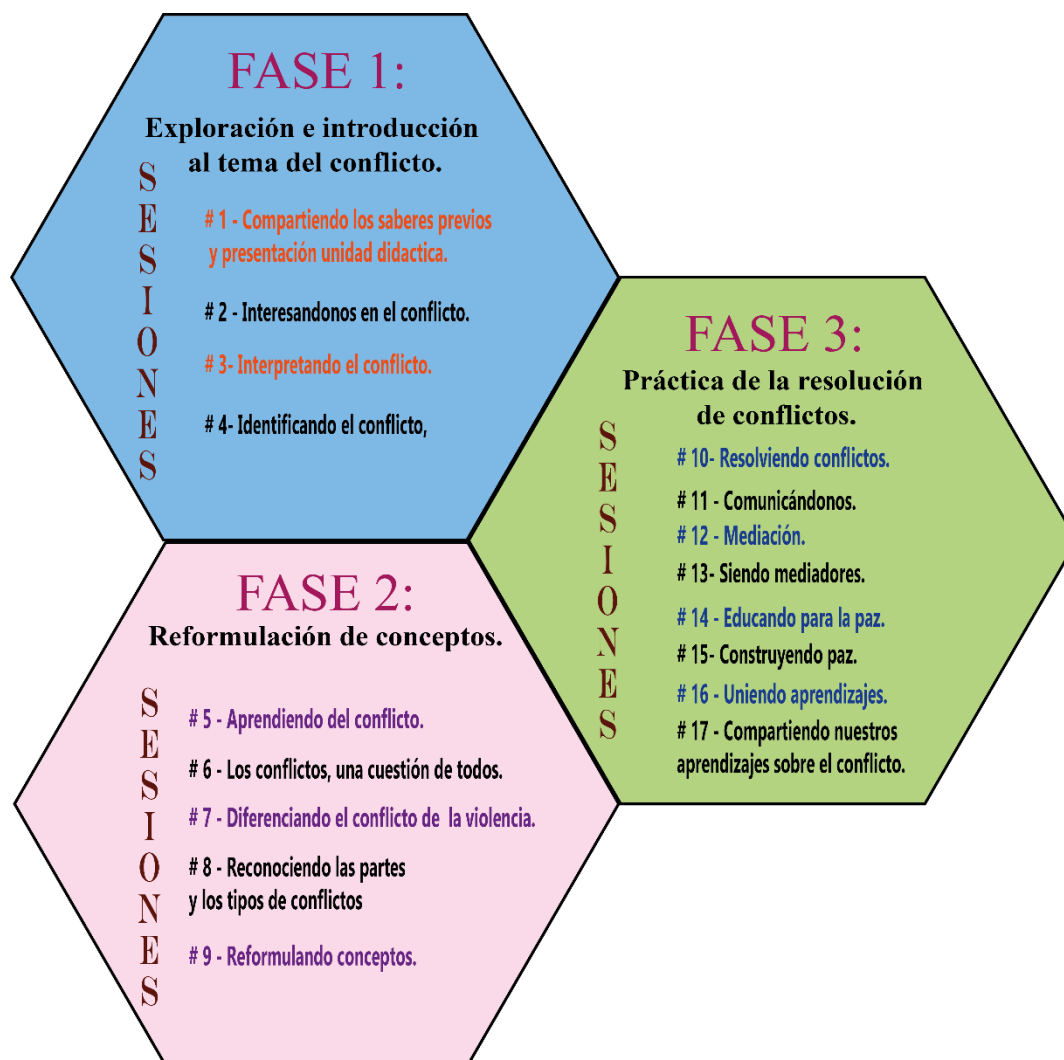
FASE 1:

Exploración e introducción al tema del conflicto.

SESIONES

# 1 - Compartiendo los saberes previos y presentación unidad didactica.

# 2 - Interesandonos en el conflicto.

# 3- Interpretando el conflicto.

# 4- Identificando el conflicto,

FASE 3:

Práctica de la resolución de conflictos.

SESIONES

# 10- Resolviendo conflictos.

# 11 - Comunicándonos.

# 12 - Mediación.

# 13- Siendo mediadores.

# 14 - Educando para la paz.

# 15- Construyendo paz.

# 16 - Uniendo aprendizajes.

# 17 - Compartiendo nuestros aprendizajes sobre el conflicto.

FASE 2:

Reformulación de conceptos.

SESIONES

# 5 - Aprendiendo del conflicto.

# 6 - Los conflictos, una cuestión de todos.

# 7 - Diferenciando el conflicto de la violencia.

# 8 - Reconociendo las partes y los tipos de conflictos

# 9 - Reformulando conceptos.